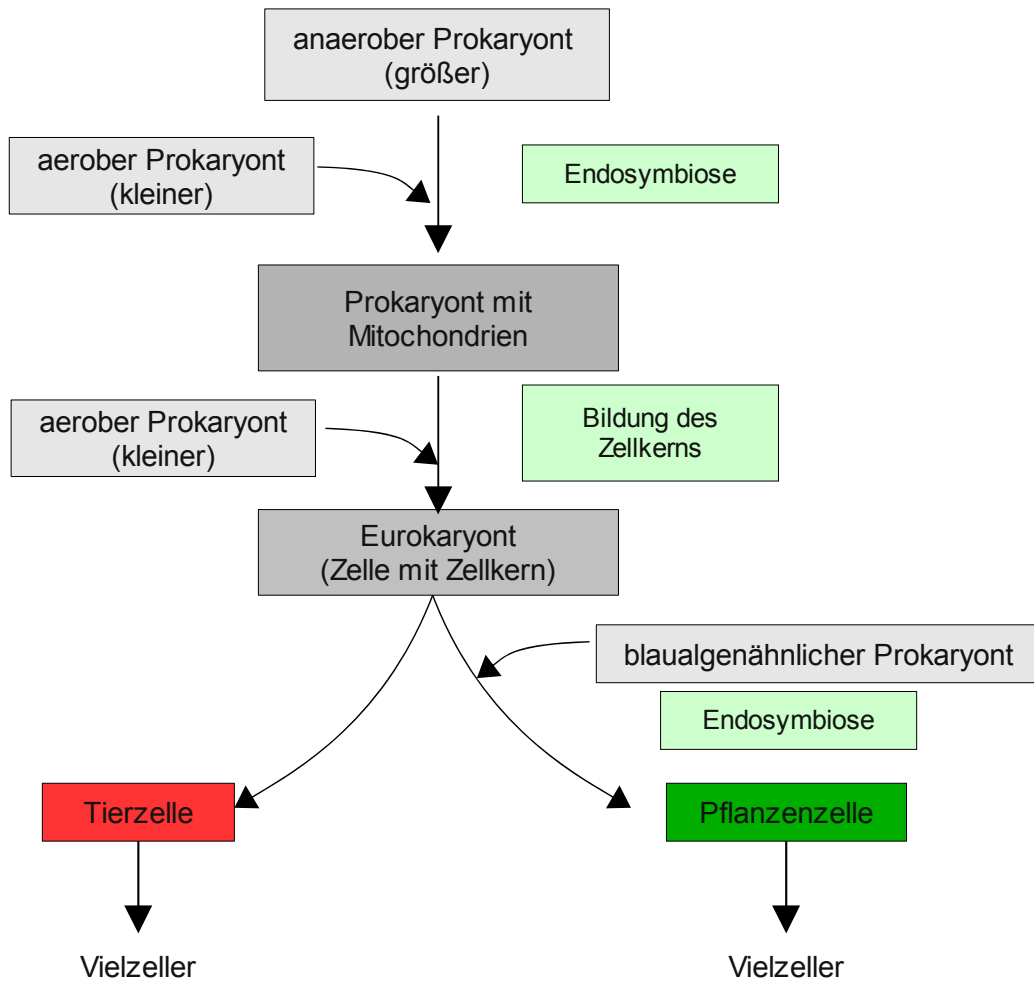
anaerober Prokaryont
(größer)

aerober Prokaryont
(kleiner)

Endosymbiose

Prokaryont mit
Mitochondrien

aerober Prokaryont
(kleiner)

Bildung des
Zellkerns

Eurokaryont
(Zelle mit Zellkern)

blaualgenähnlicher Prokaryont

Endosymbiose

Tierzelle

Pflanzenzelle

Vielzeller

Vielzeller